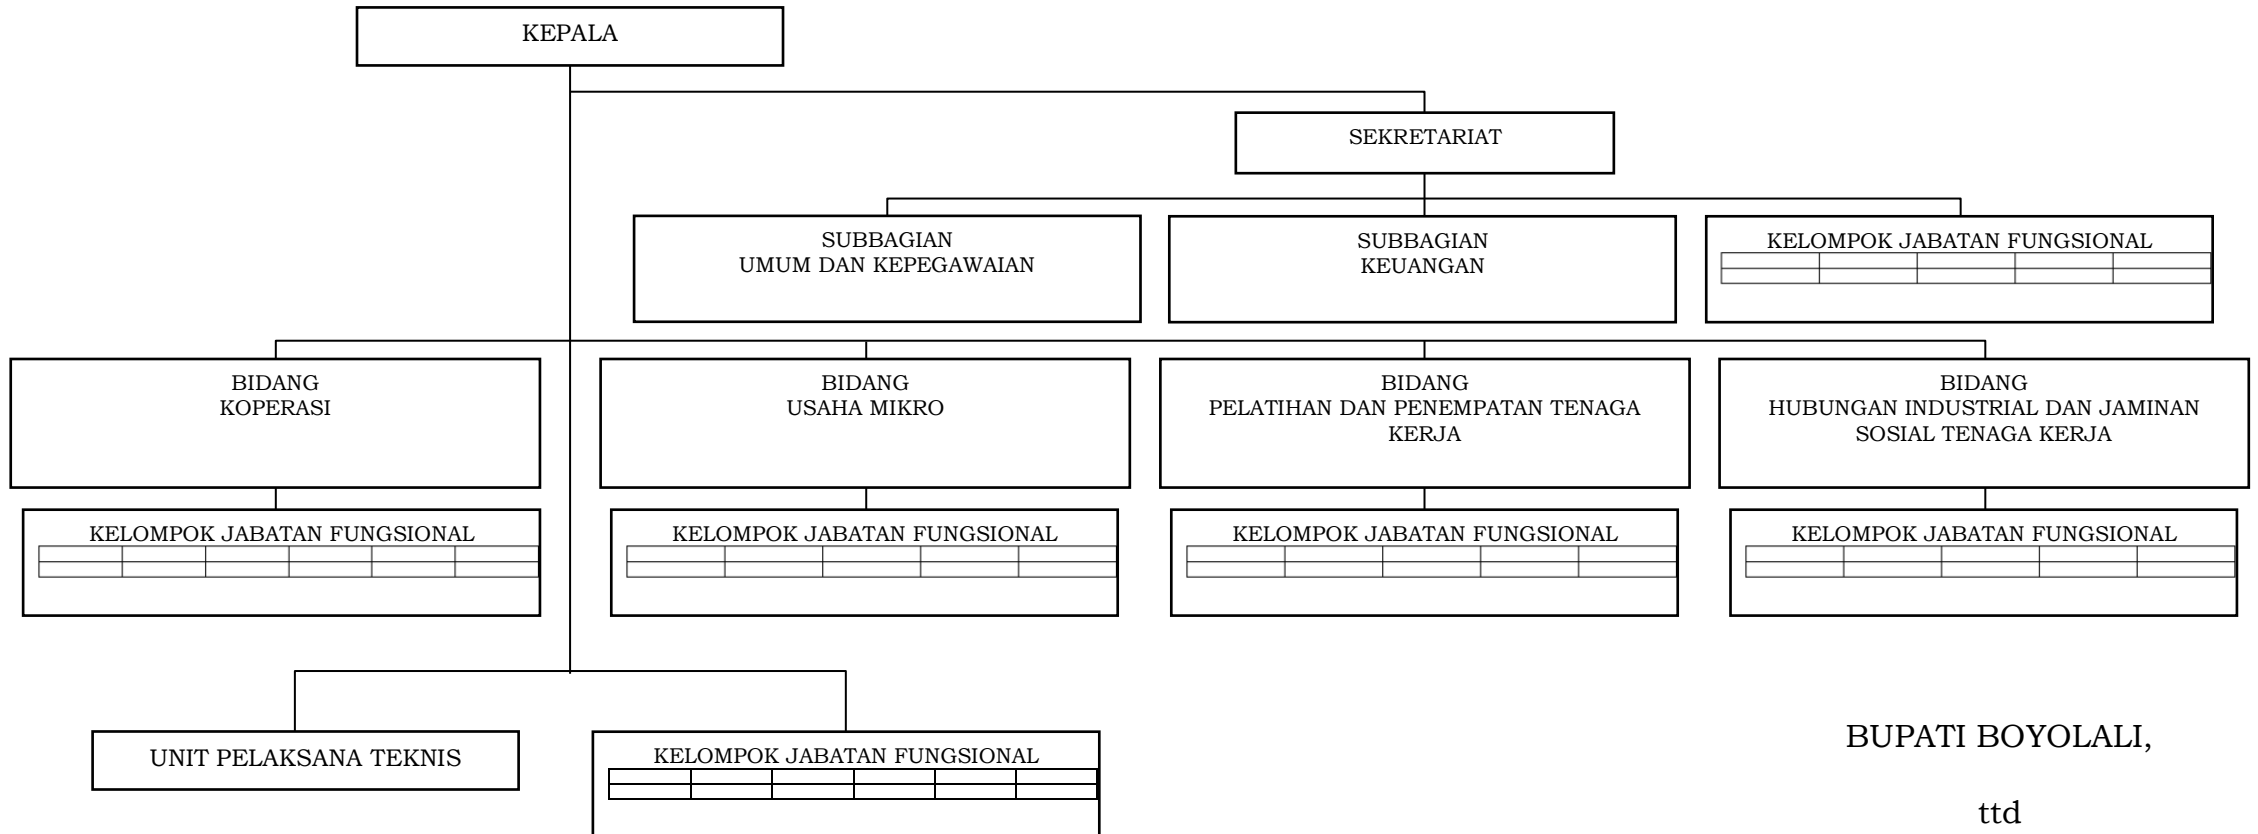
KEPALA

SEKRETARIAT

SUBBAGIAN UMUM DAN KEPEGAWAIAN

SUBBAGIAN KEUANGAN

KELOMPOK JABATAN FUNGSIONAL

BIDANG KOPERASI

BIDANG USAHA MIKRO

BIDANG PELATIHAN DAN PENEMPATAN TENAGA KERJA

BIDANG HUBUNGAN INDUSTRIAL DAN JAMINAN SOSIAL TENAGA KERJA

KELOMPOK JABATAN FUNGSIONAL

KELOMPOK JABATAN FUNGSIONAL

KELOMPOK JABATAN FUNGSIONAL

KELOMPOK JABATAN FUNGSIONAL

UNIT PELAKSANA TEKNIS

KELOMPOK JABATAN FUNGSIONAL

BUPATI BOYOLALI,

ttd